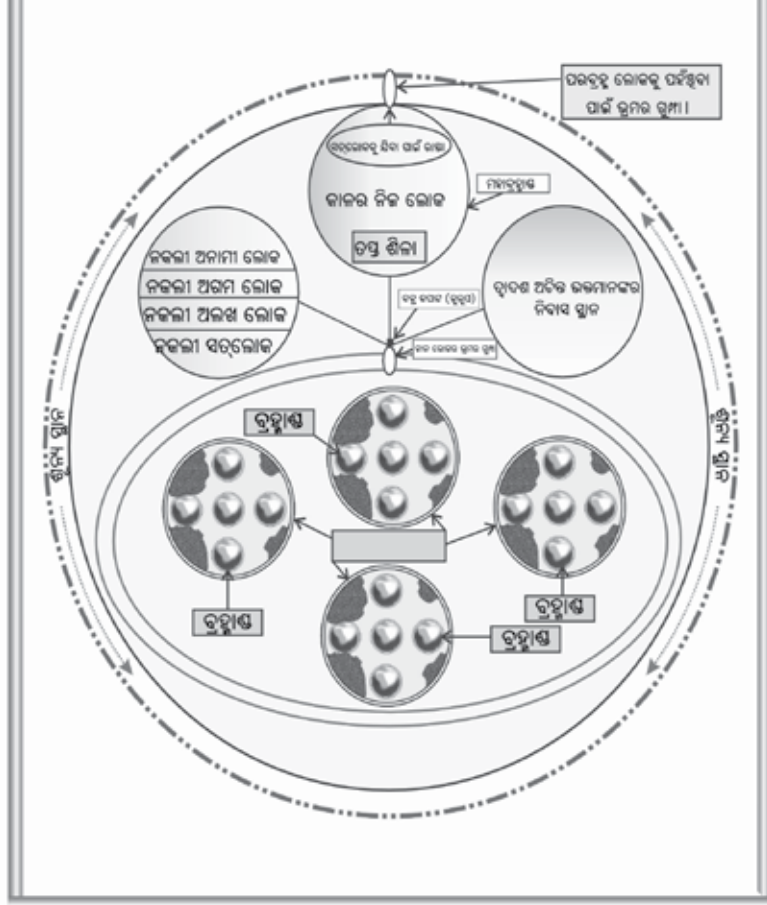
ପରବ୍ରହ୍ମ ଲୋକକୁ ପହଁଚିବା ପାଇଁ ଭ୍ରମର ଗୁମ୍ଫା।

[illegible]

କାଳର ନିଜ ଲୋକ

ତପ୍ତ ଶିଳା

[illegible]

ନକଲୀ ଅନାମୀ ଲୋକ

ନକଲୀ ଅଗମ ଲୋକ

ନକଲୀ ଅଲଖ ଲୋକ

ନକଲୀ ସତ୍‌ଲୋକ

ଦ୍ୱାଦଶ ଅତିକ ଭକ୍ତମାନଙ୍କର ନିବାସ ସ୍ଥାନ

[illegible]

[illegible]

ବ୍ରହ୍ମାଣ୍ଡ

ବ୍ରହ୍ମାଣ୍ଡ

ବ୍ରହ୍ମାଣ୍ଡ

ବ୍ରହ୍ମାଣ୍ଡ

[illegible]

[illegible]